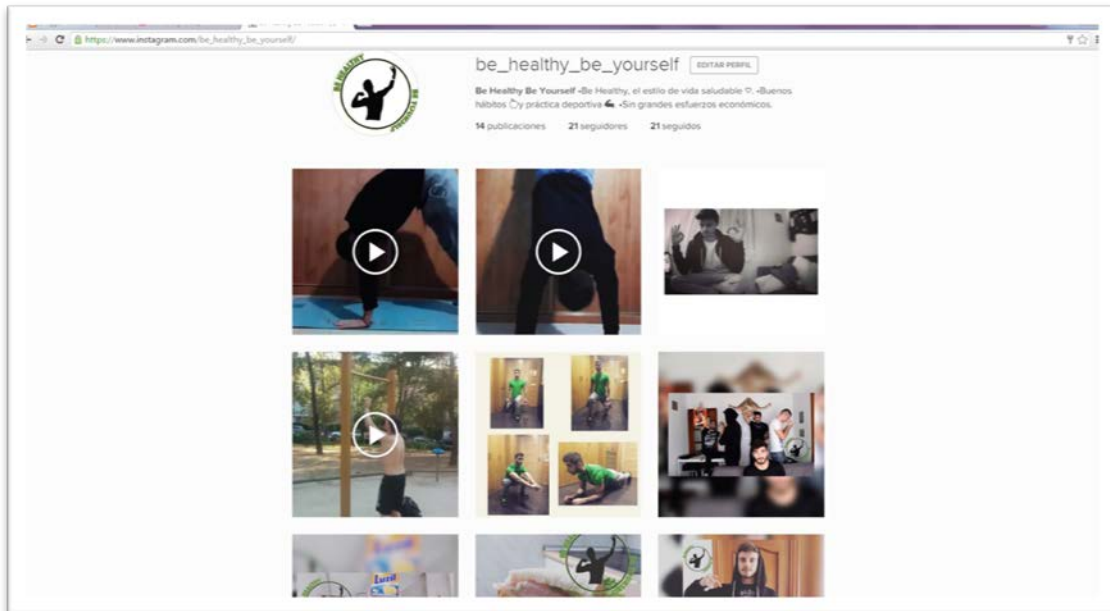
https://www.instagram.com/be_healthy_be_yourself/

BE HEALTHY BE YOURSELF

be_healthy_be_yourself EDITAR PERFIL

Be Healthy Be Yourself •Be Healthy, el estilo de vida saludable ♡. •Buenos hábitos y práctica deportiva 💪. •Sin grandes esfuerzos económicos.

14 publicaciones 21 seguidores 21 seguidos

Lucil